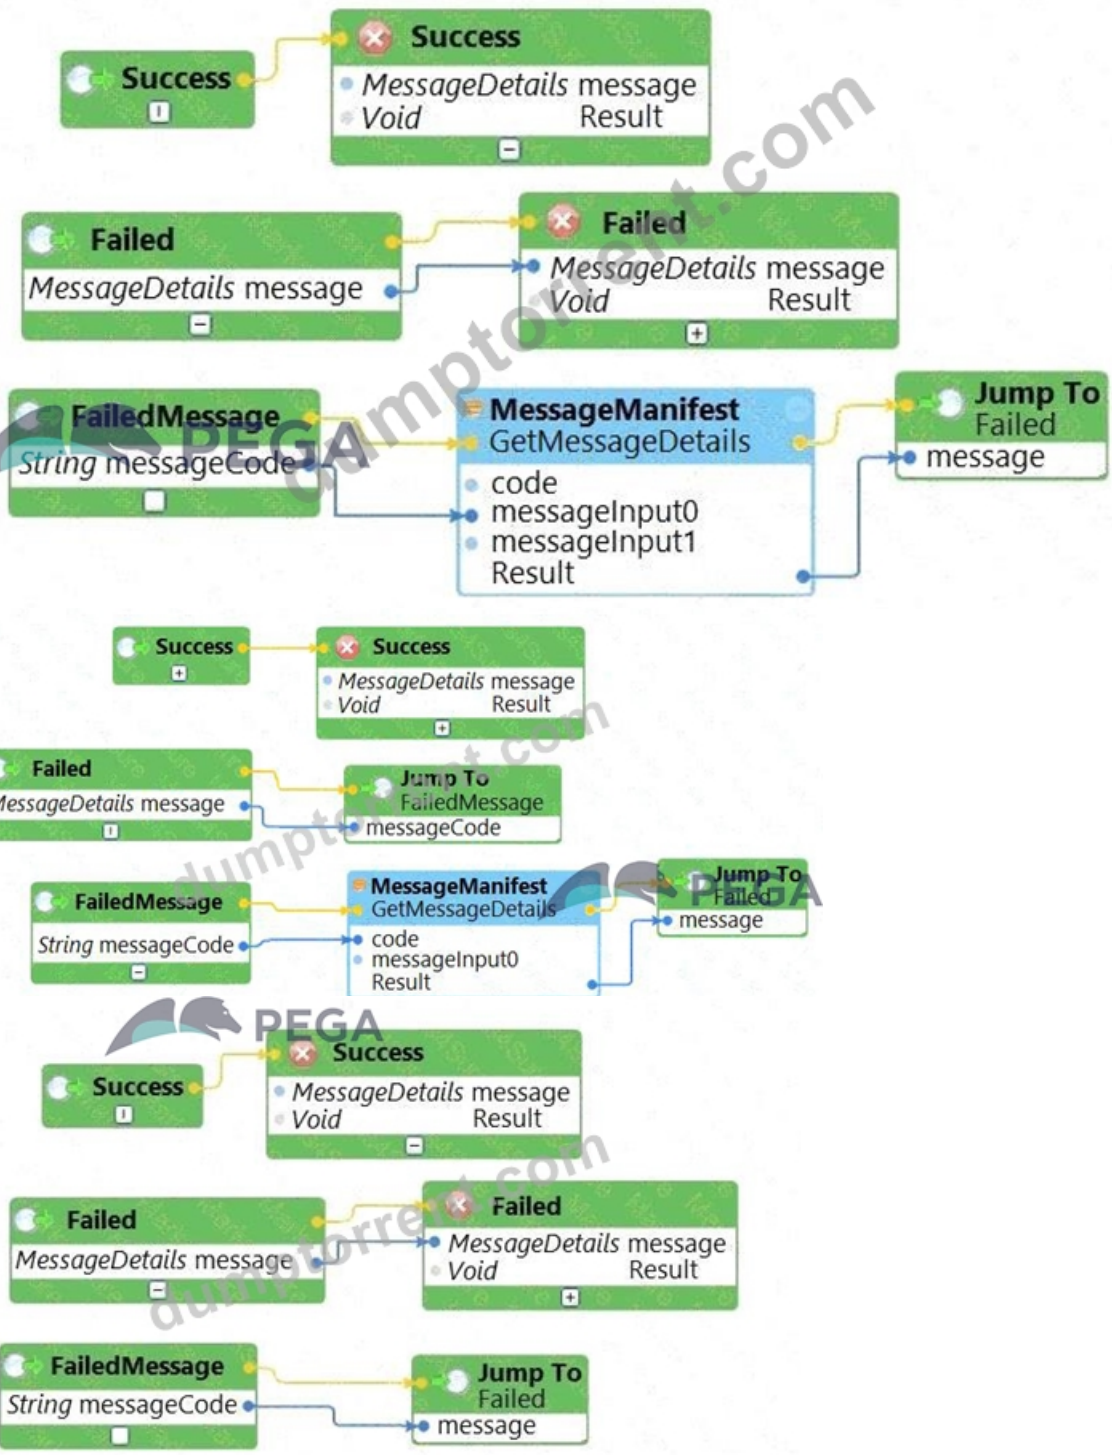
Success

Success
MessageDetails message
Void Result

dumptorrent.com

Failed
MessageDetails message

Failed
MessageDetails message
Void Result

FailedMessage
String messageCode

PEGA

MessageManifest
GetMessageDetails
code
messageInput0
messageInput1
Result

Jump To
Failed
message

Success

Success
MessageDetails message
Void Result

Failed
MessageDetails message

Jump To
FailedMessage
messageCode

dumptorrent.com

FailedMessage
String messageCode

MessageManifest
GetMessageDetails
code
messageInput0
Result

Jump To
Failed
message

PEGA

PEGA

Success

Success
MessageDetails message
Void Result

Failed
MessageDetails message

Failed
MessageDetails message
Void Result

dumptorrent.com

FailedMessage
String messageCode

Jump To
Failed
message